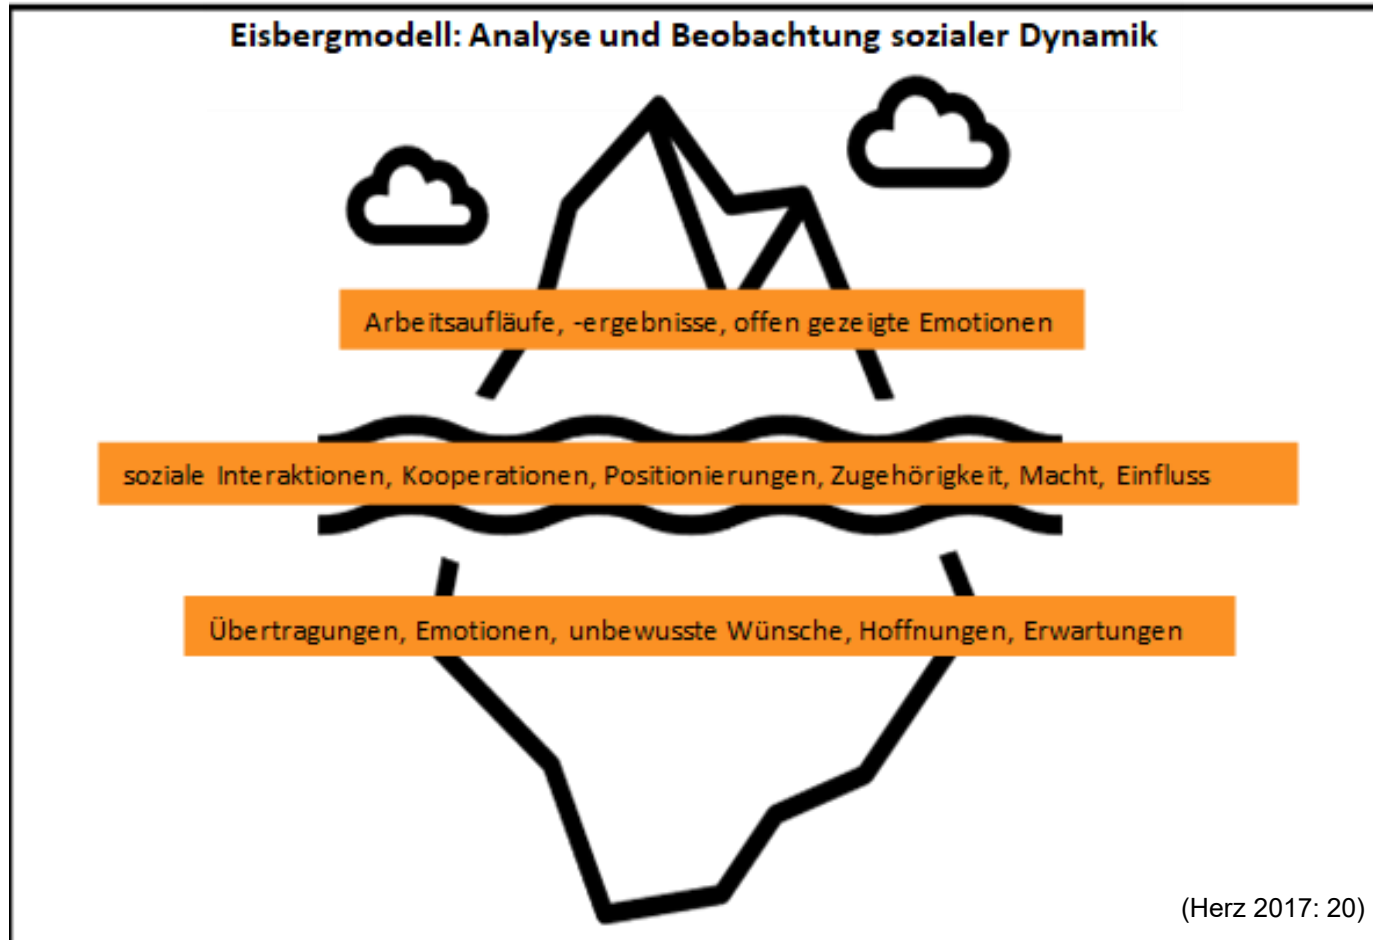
Eisbergmodell: Analyse und Beobachtung sozialer Dynamik

Arbeitsaufläufe, -ergebnisse, offen gezeigte Emotionen

soziale Interaktionen, Kooperationen, Positionierungen, Zugehörigkeit, Macht, Einfluss

Übertragungen, Emotionen, unbewusste Wünsche, Hoffnungen, Erwartungen

(Herz 2017: 20)